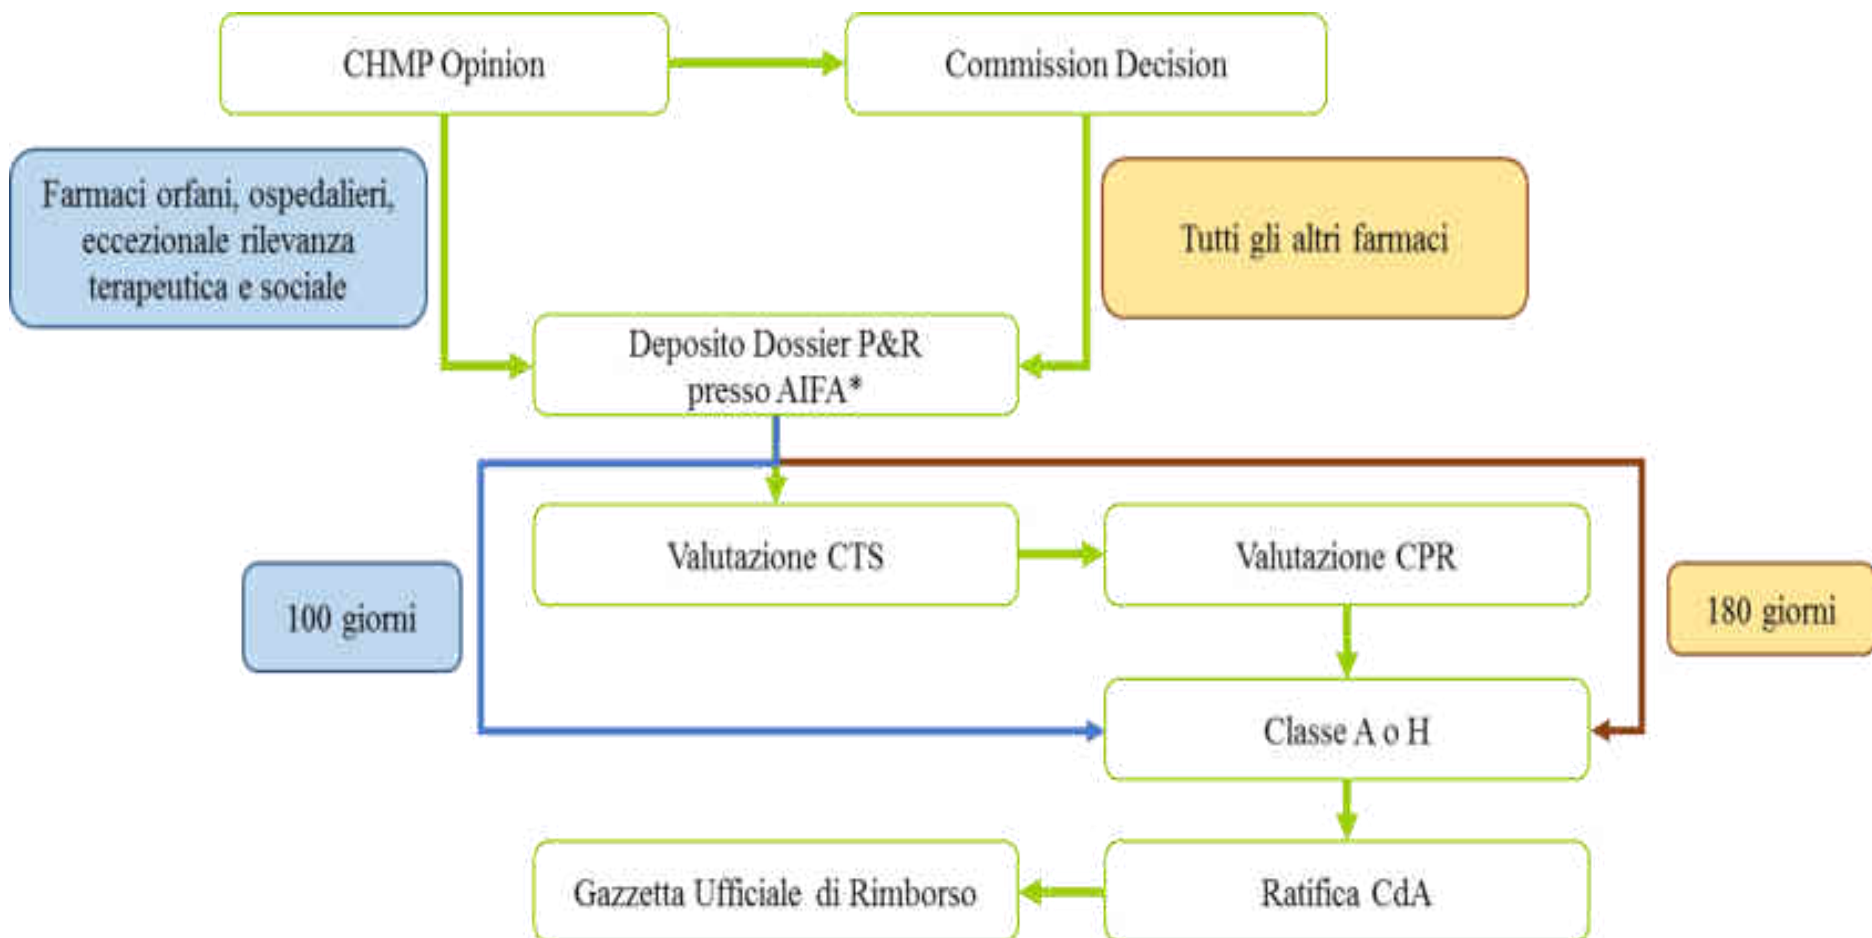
CHMP Opinion

Commission Decision

Farmaci orfani, ospedalieri, eccezionale rilevanza terapeutica e sociale

Tutti gli altri farmaci

Deposito Dossier P&R presso AIFA*

Valutazione CTS

Valutazione CPR

100 giorni

180 giorni

Classe A o H

Gazzetta Ufficiale di Rimborso

Ratifica CdA